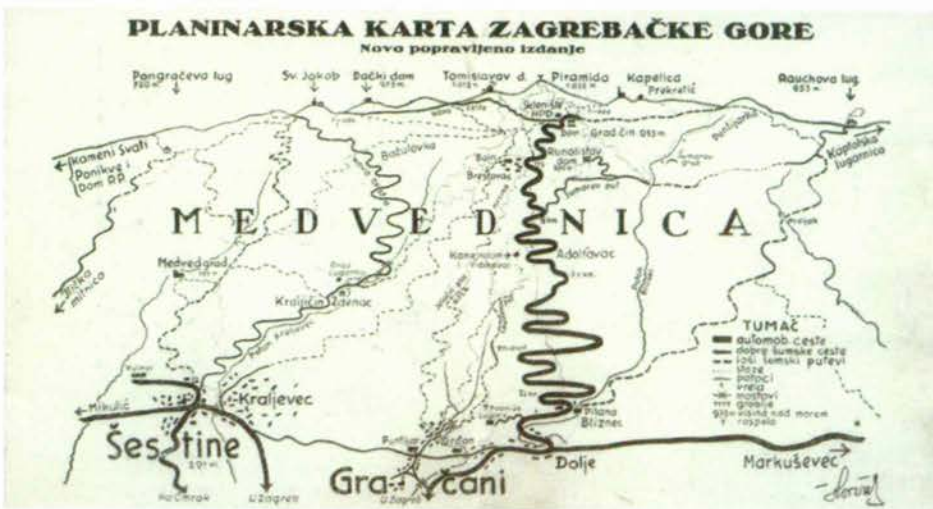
PLANINARSKA KARTA ZAGREBAČKE GORE
Novo popravljeno izdanje

Pongračeva lug
Sv. Jakob
Dački dom
Tomislavov d.
Piramida
Kapelica
Prekratić
Rauchova lug
Grad čin
Kameni Svati
Ponikve i dom PD
Babulovka
Runolistov dom
Koprivnička lugarnica
M E D V E D N I C A
Medvedgrad
Adolfovac
Kraljičin Zdenac
Kraljevec
Mikulić
Šestine
Gračani
Dolje
Markuševec
Bliznec
Pilana
Zagreb
TUMAČ
automob. ceste
dobre šumske ceste
loši šumski putevi
staze
potoci
vrela
mostovi
groblje
visina nad morem
raspela
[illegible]